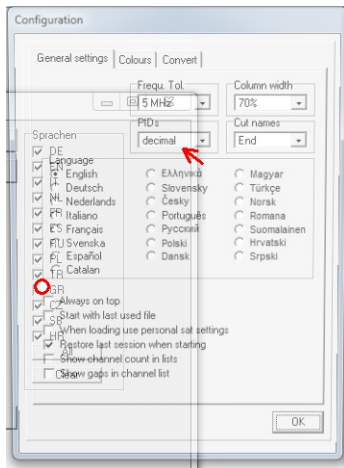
Configuration

General settings | Colours | Convert

Frequ. Tol.
5 MHz

Column width
70%

PIDs
decimal

Cut names
End

Sprachen
DE
IT
NL
FR
ES
RU
PL
TR
GR
CZ
SP
HR
AR
Close

Language
English
Deutsch
Nederlands
Italiano
Français
Svenska
Español
Catalan

Ελληνικά
Slovensky
Česky
Português
Русский
Polski
Dansk

Magyar
Türkçe
Norsk
Romana
Suomalainen
Hrvatski
Srpski

Always on top
Start with last used file
When loading use personal sat settings
Restore last session when starting
Show channel count in lists
Show gaps in channel list

OK